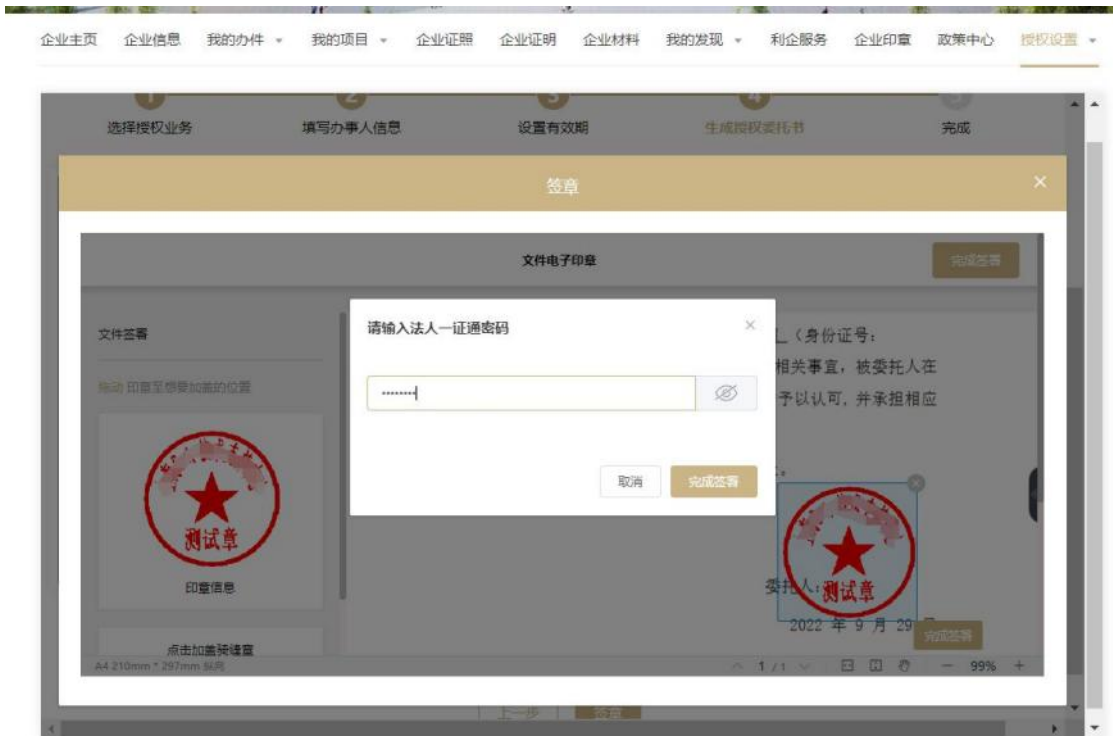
企业主页 企业信息 我的办件 我的项目 企业证照 企业证明 企业材料 我的发现 利企服务 企业印章 政策中心 授权设置

选择授权业务 填写办事人信息 设置有效期 生成授权委托书 完成

签章

文件电子印章

完成签署

文件签署

拖动 印章至想要加盖的位置

测试章

印章信息

点击加盖骑缝章

A4 210mm * 297mm 纵向

请输入法人一证通密码

••••••••

取消 完成签署

（身份证号：
相关事宜，被委托人在
予以认可，并承担相应

委托人：测试章

2022 年 9 月 29

完成签署

1 / 1

99%

上一步